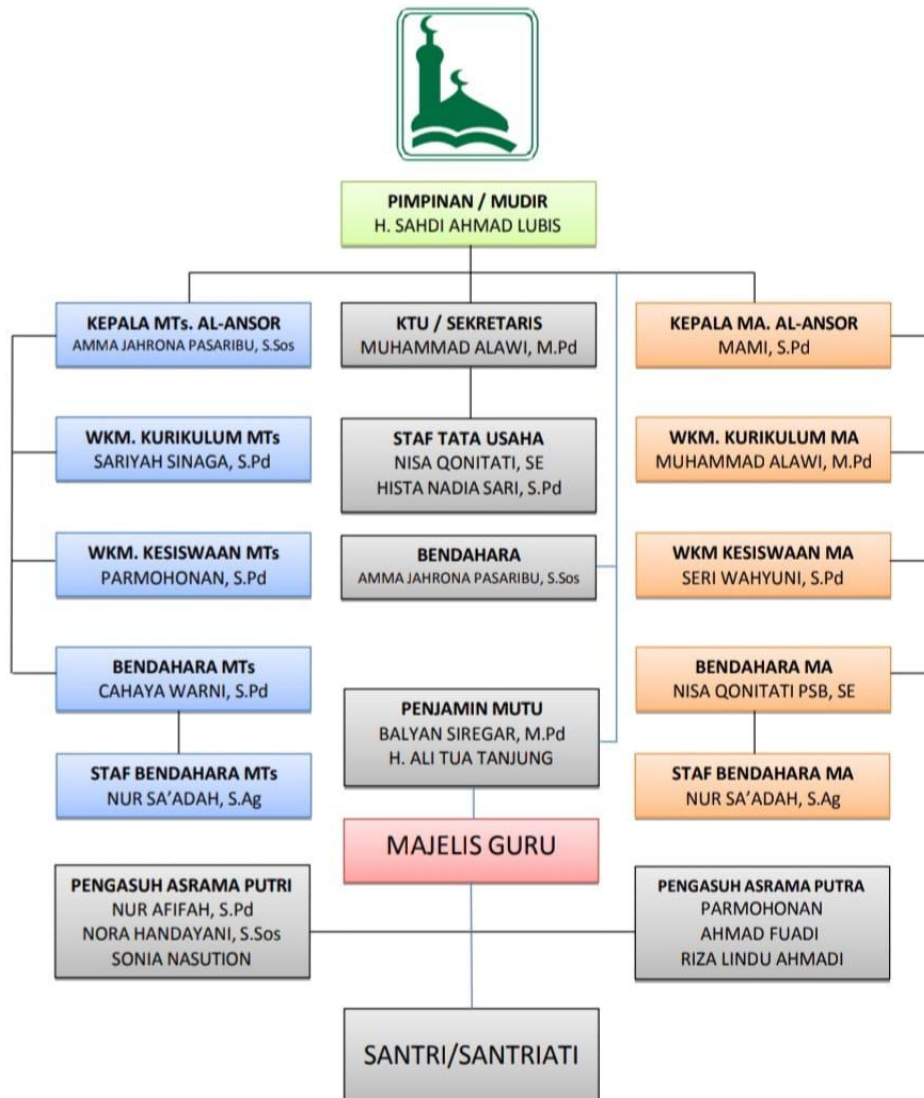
PIMPINAN / MUDIR
H. SAHDI AHMAD LUBIS

KEPALA MTs. AL-ANSOR
AMMA JAHRONA PASARIBU, S.Sos

WKM. KURIKULUM MTs
SARIYAH SINAGA, S.Pd

WKM. KESISWAAN MTs
PARMOHONAN, S.Pd

BENDAHARA MTs
CAHAYA WARNI, S.Pd

STAF BENDAHARA MTs
NUR SA'ADAH, S.Ag

KTU / SEKRETARIS
MUHAMMAD ALAWI, M.Pd

STAF TATA USAHA
NISA QONITATI, SE
HISTA NADIA SARI, S.Pd

BENDAHARA
AMMA JAHRONA PASARIBU, S.Sos

PENJAMIN MUTU
BALYAN SIREGAR, M.Pd
H. ALI TUA TANJUNG

KEPALA MA. AL-ANSOR
MAMI, S.Pd

WKM. KURIKULUM MA
MUHAMMAD ALAWI, M.Pd

WKM KESISWAAN MA
SERI WAHYUNI, S.Pd

BENDAHARA MA
NISA QONITATI PSB, SE

STAF BENDAHARA MA
NUR SA'ADAH, S.Ag

MAJELIS GURU

PENGASUH ASRAMA PUTRI
NUR AFIFAH, S.Pd
NORA HANDAYANI, S.Sos
SONIA NASUTION

PENGASUH ASRAMA PUTRA
PARMOHONAN
AHMAD FUADI
RIZA LINDU AHMADI

SANTRI/SANTRIATI